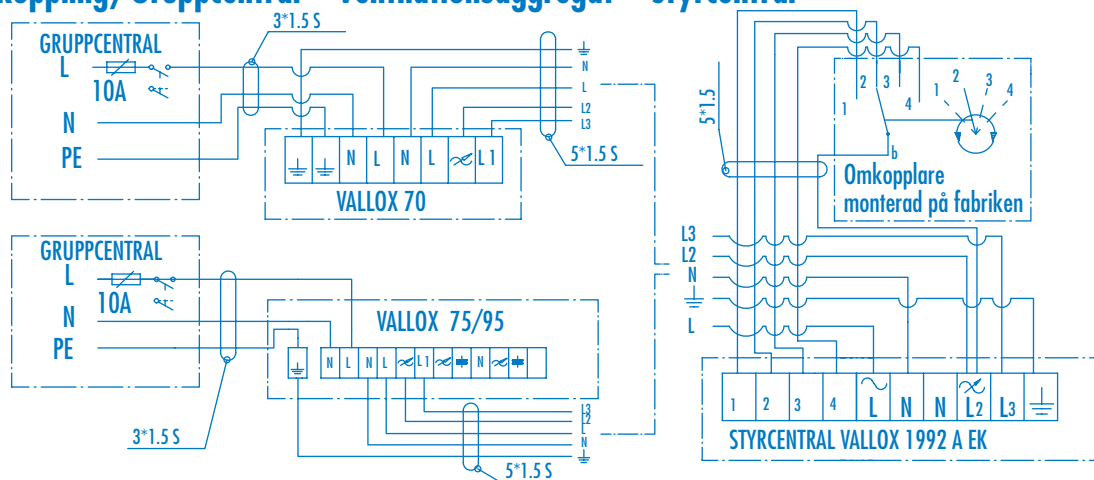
kopplingj Gruppcentral – Ventilationsaggregat – Styrcentral

3*1.5 S

GRUPPCENTRAL
L
10A
N
PE

N
L
L2
L3

N L N L L1
VALLOX 70

5*1.5 S

GRUPPCENTRAL
L
10A
N
PE

VALLOX 75/95
N L N L L1 N

L3
L2
L
N

3*1.5 S
5*1.5 S

5*1.5

2 3
1 4
1 2 3 4
b
Omkopplare
monterad på fabriken

L3
L2
N
L

1 2 3 4 L N N L2 L3
STYRCENTRAL VALLOX 1992 A EK